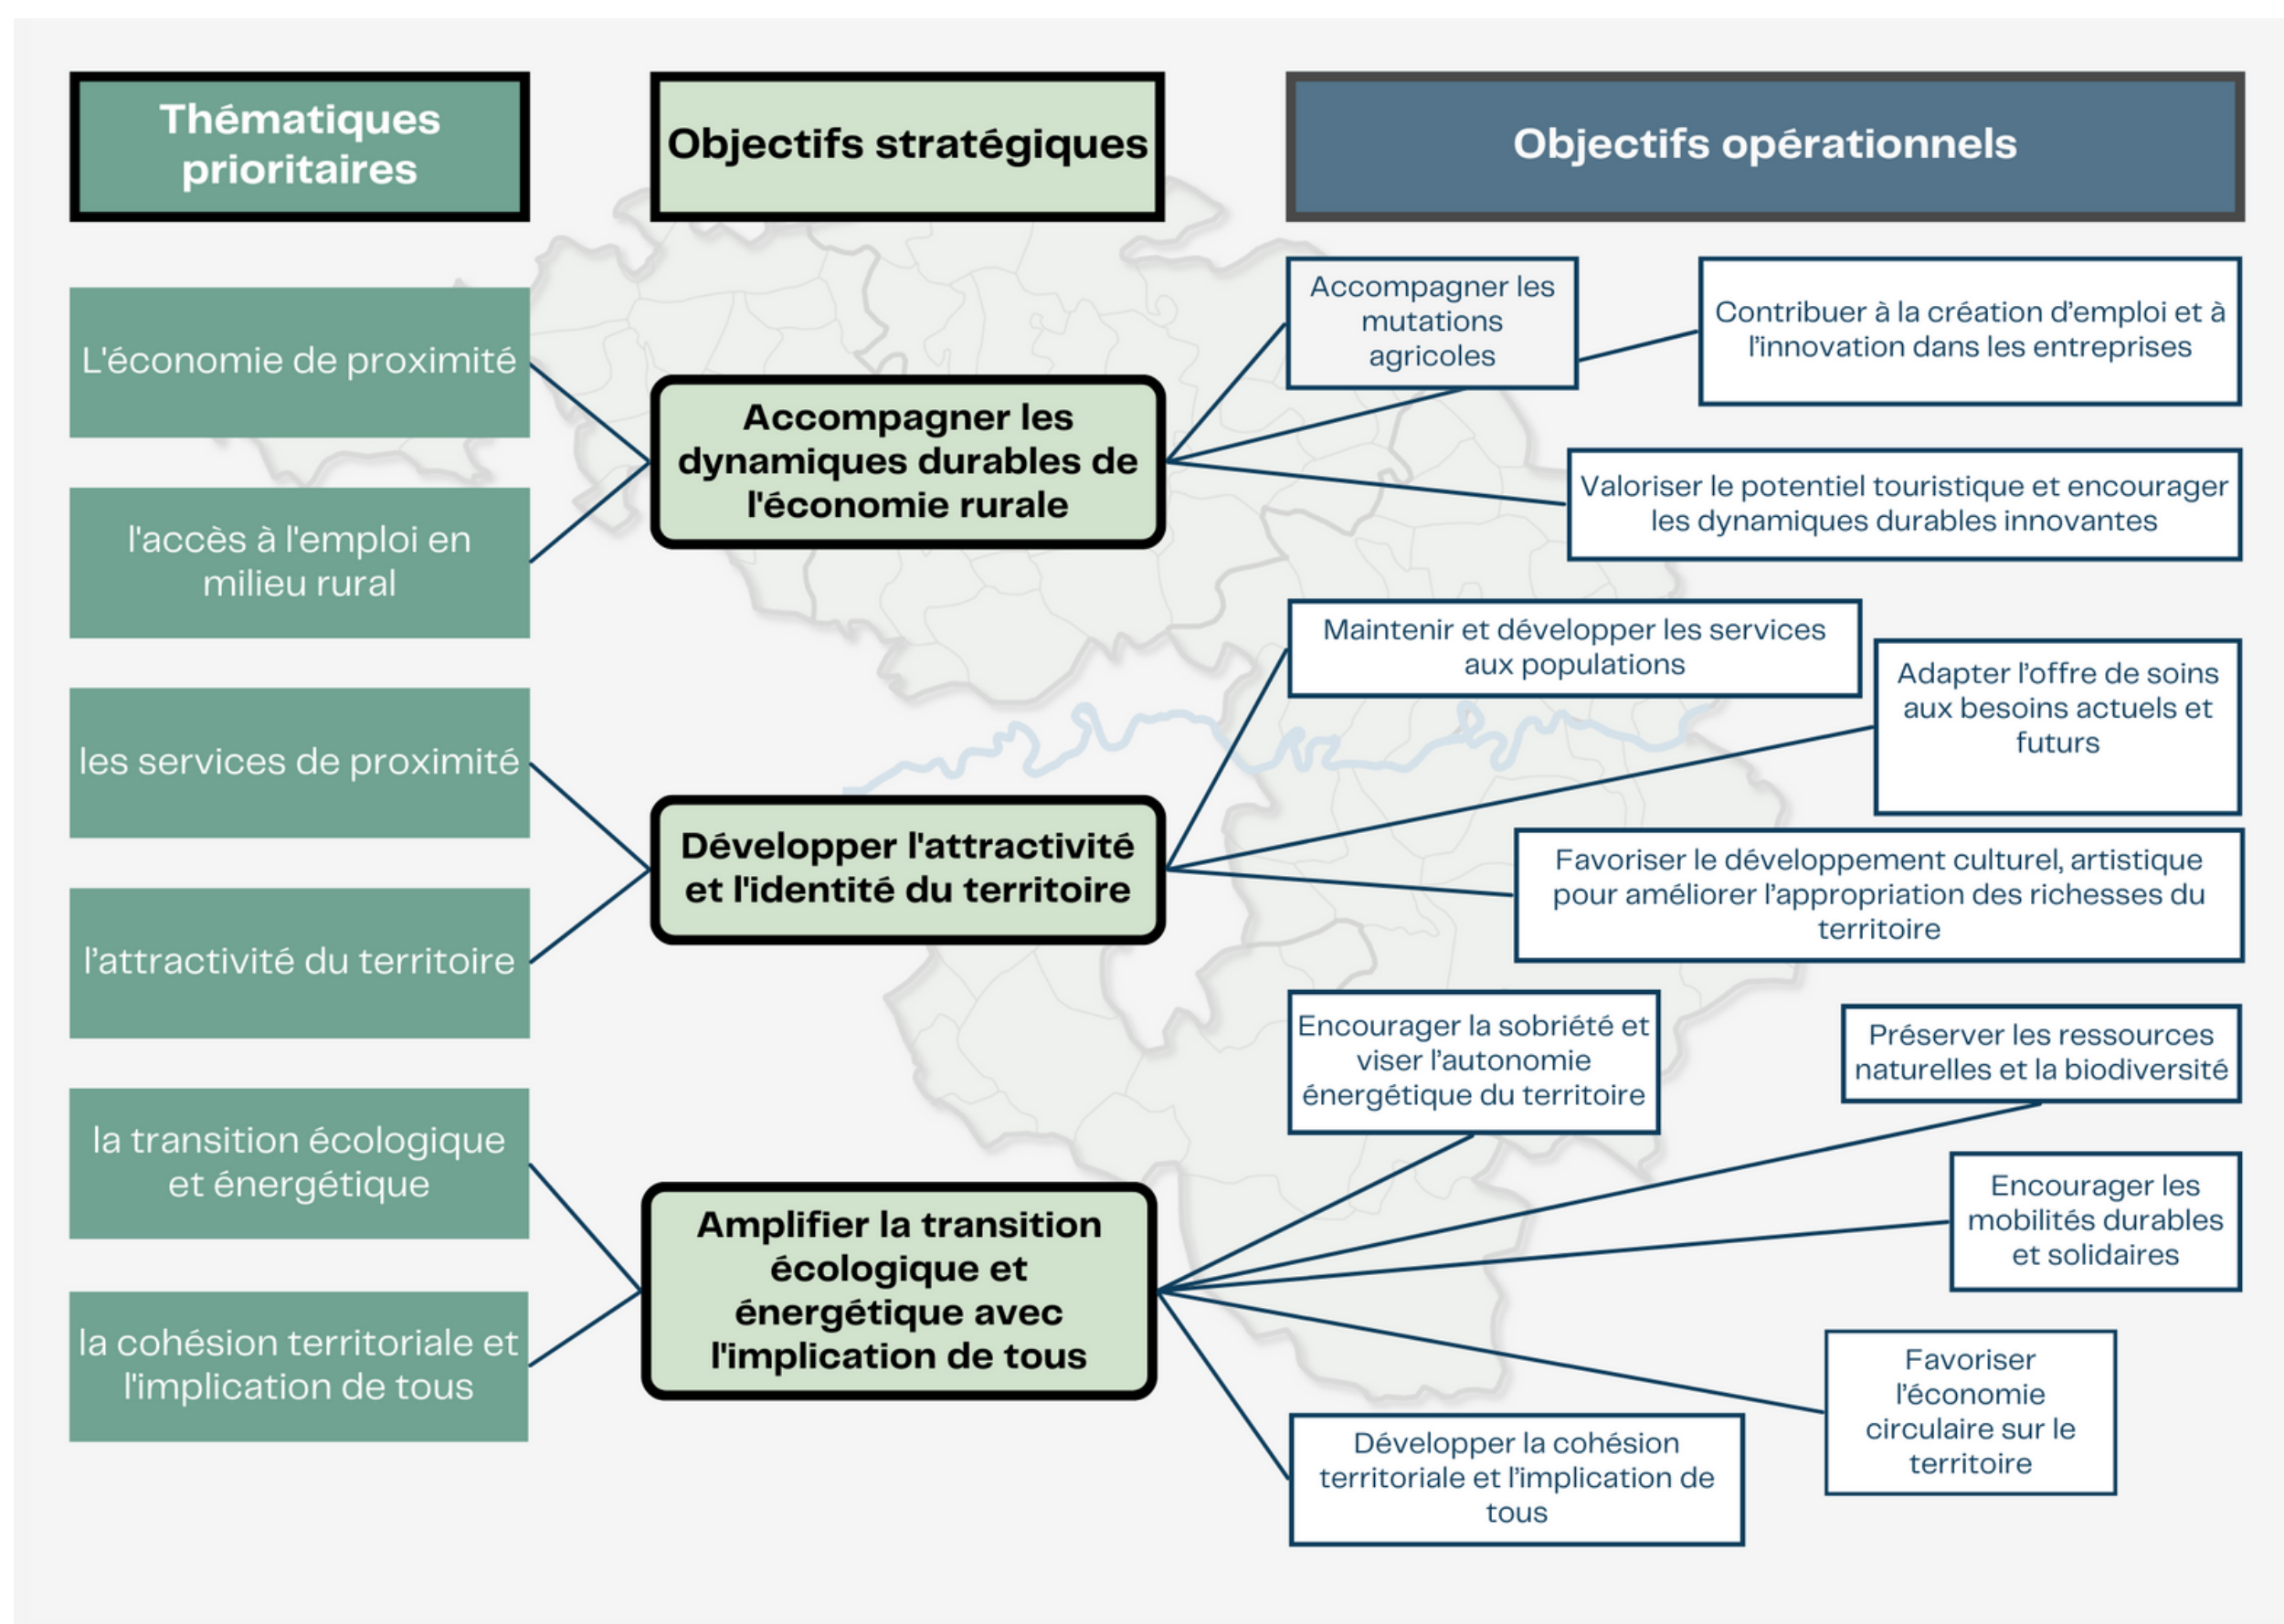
Thématiques prioritaires

Objectifs stratégiques

Objectifs opérationnels

L'économie de proximité

l'accès à l'emploi en milieu rural

Accompagner les dynamiques durables de l'économie rurale

Accompagner les mutations agricoles

Contribuer à la création d'emploi et à l'innovation dans les entreprises

Valoriser le potentiel touristique et encourager les dynamiques durables innovantes

les services de proximité

l'attractivité du territoire

Développer l'attractivité et l'identité du territoire

Maintenir et développer les services aux populations

Adapter l'offre de soins aux besoins actuels et futurs

Favoriser le développement culturel, artistique pour améliorer l'appropriation des richesses du territoire

la transition écologique et énergétique

la cohésion territoriale et l'implication de tous

Amplifier la transition écologique et énergétique avec l'implication de tous

Encourager la sobriété et viser l'autonomie énergétique du territoire

Préserver les ressources naturelles et la biodiversité

Encourager les mobilités durables et solidaires

Favoriser l'économie circulaire sur le territoire

Développer la cohésion territoriale et l'implication de tous